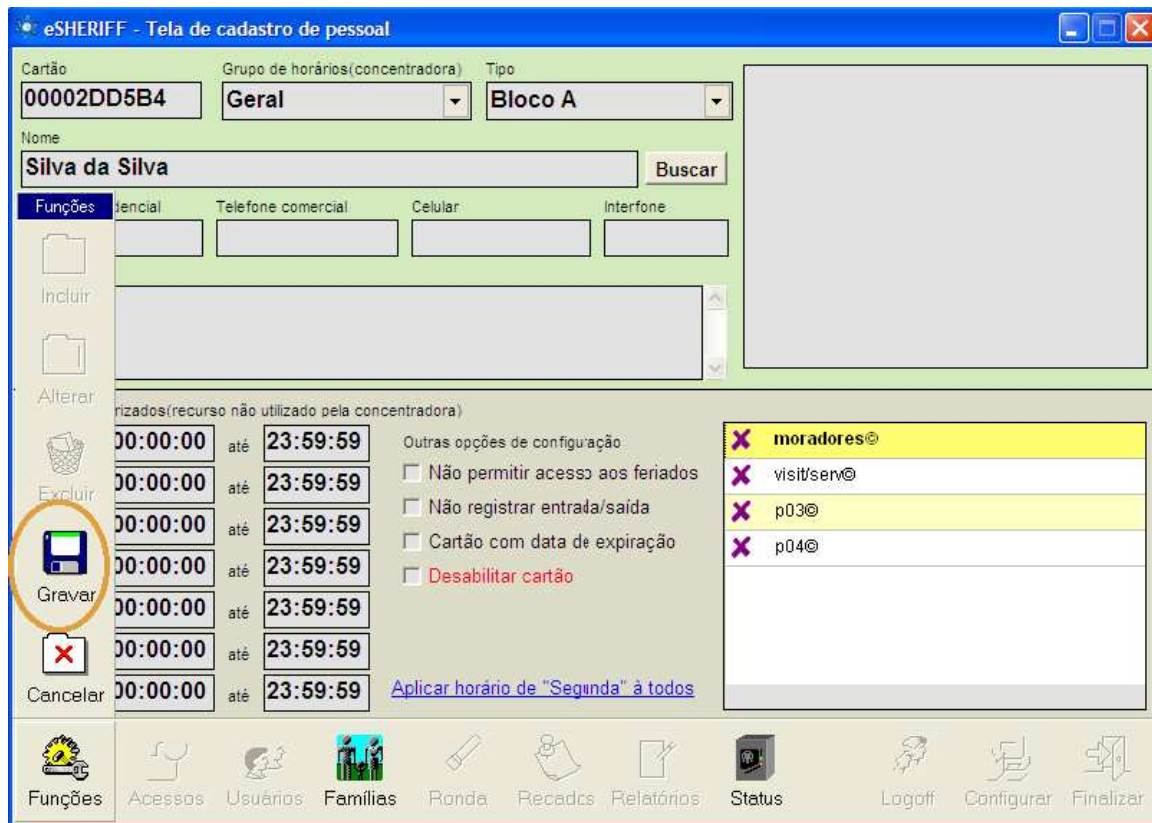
eSHERIFF - Tela de cadastro de pessoal

Cartão
00002DD5B4
Grupo de horários(concentradora)
Geral
Tipo
Bloco A

Nome
Silva da Silva
Buscar

Funções
dencial
Telefone comercial
Celular
Interfone

Incluir
Alterar
Excluir
Gravar
Cancelar

rizados(recurso não utilizado pela concentradora)

| | | |
|---|---|---|
| 00:00:00 | até | 23:59:59 |
| 00:00:00 | até | 23:59:59 |
| 00:00:00 | até | 23:59:59 |
| 00:00:00 | até | 23:59:59 |
| 00:00:00 | até | 23:59:59 |
| 00:00:00 | até | 23:59:59 |
| 00:00:00 | até | 23:59:59 |

Outras opções de configuração
Não permitir acesso aos feriados
Não registrar entrada/saída
Cartão com data de expiração
Desabilitar cartão

Aplicar horário de "Segunda" à todos

moradores©
visit/serv©
p03©
p04©

Funções Acessos Usuários Famílias Ronda Recados Relatórios Status Logoff Configurar Finalizar